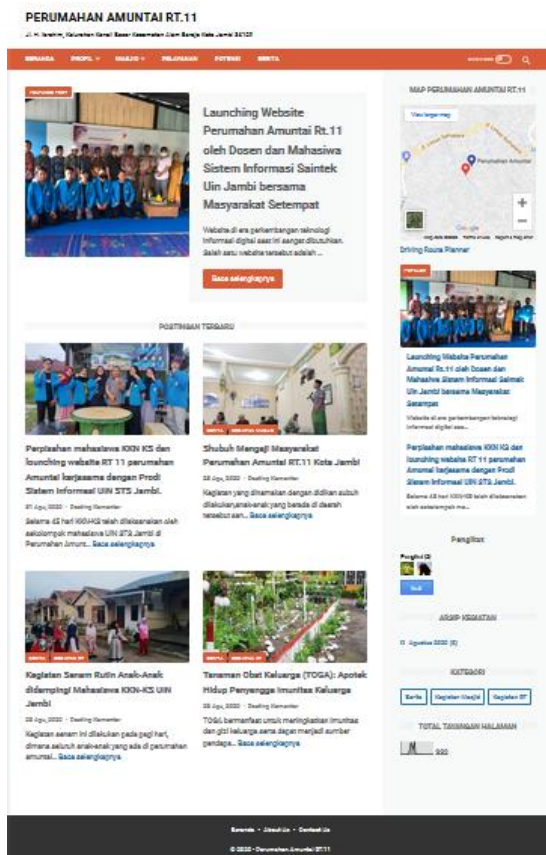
PERUMAHAN AMUNTAI RT.11

Jl. H. Ibrahim, Kelurahan Kenali Besar Kecamatan Alam Barajo Kota Jambi 36129

BERANDA PROFIL MASJID PELAYANAN POTENSI BERITA

FEATURED POST

Launching Website Perumahan Amuntai Rt.11 oleh Dosen dan Mahasiswa Sistem Informasi Saintek Uin Jambi bersama Masyarakat Setempat

Website di era perkembangan teknologi informasi digital saat ini sangat dibutuhkan. Salah satu website tersebut adalah ...

Baca selengkapnya

POSTINGAN TERBARU

Perpisahan mahasiswa KKN KS dan launching website RT 11 perumahan Amuntai kerjasama dengan Prodi Sistem Informasi UIN STS Jambi.

31 Agu, 2020 · Berikan Komentar

Selama 45 hari KKN-KS telah dilaksanakan oleh sekelompok mahasiswa UIN STS Jambi di Perumahan Amunt... Baca selengkapnya

BERITA KEGIATAN MASJID

Shubuh Mengaji Masyarakat Perumahan Amuntai RT.11 Kota Jambi

28 Agu, 2020 · Berikan Komentar

Kegiatan yang dinamakan dengan didikan subuh dilakukan,anak-anak yang berada di daerah tersebut dan... Baca selengkapnya

BERITA KEGIATAN RT

Kegiatan Senam Rutin Anak-Anak didampingi Mahasiswa KKN-KS UIN Jambi

28 Agu, 2020 · Berikan Komentar

Kegiatan senam ini dilakukan pada pagi hari, dimana seluruh anak-anak yang ada di perumahan amuntai... Baca selengkapnya

BERITA KEGIATAN RT

Tanaman Obat Keluarga (TOGA): Apotek Hidup Penyangga Imunitas Keluarga

28 Agu, 2020 · Berikan Komentar

TOGA bermanfaat untuk meningkatkan imunitas dan gizi keluarga serta dapat menjadi sumber pendapa... Baca selengkapnya

MAP PERUMAHAN AMUNTAI RT.11

View larger map

Perumahan Amuntai

Driving Route Planner

POPULER

Launching Website Perumahan Amuntai Rt.11 oleh Dosen dan Mahasiswa Sistem Informasi Saintek Uin Jambi bersama Masyarakat Setempat

Website di era perkembangan teknologi informasi digital saa...

Perpisahan mahasiswa KKN KS dan launching website RT 11 perumahan Amuntai kerjasama dengan Prodi Sistem Informasi UIN STS Jambi.

Selama 45 hari KKN-KS telah dilaksanakan oleh sekelompok ma...

Pengikut

Pengikut (2)

Ikuti

ARSIP KEGIATAN

Agustus 2020 (5)

KATEGORI

Berita Kegiatan Masjid Kegiatan RT

TOTAL TAYANGAN HALAMAN

980

Beranda · About Us · Contact Us

© 2020 · Perumahan Amuntai RT.11